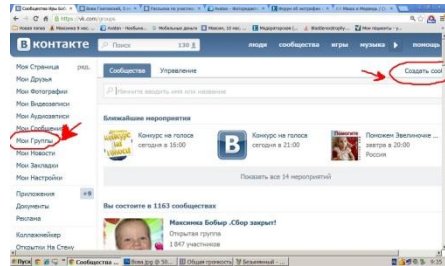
Сообщества При Вкл | Вова Гавчинский, Вл | Письмо на участие | Анализ - Фотографии | Форум об интерьере | Мы на Медведе (О)

https://vk.com/groups

Новая папка | Максим В кон... | Анализ - Наибол... | Мобильные деньги | Максим, 10 лет... | Модераторские (... | Wallinvestrophy... | Мы на Медведе (О)

В контакте | Поиск | люди | сообщества | игры | музыка | помощь

Моя Страница | ред.
Мои Друзья
Мои Фотографии
Мои Видеозаписи
Мои Аудиозаписи
Мои Сообщения
Мои Группы
Мои Новости
Мои Закладки
Мои Настройки

Приложения
Документы
Реклама

Коллажмейкер
Открытки На Стену

Сообщества | Управление | Создать соо

Начните вводить имя или название

Ближайшие мероприятия

Конкурс на голоса
сегодня в 16:00

Конкурс на голоса
сегодня в 21:00

Похожем Звелиночке ...
завтра в 20:00
Россия

Показать все 14 мероприятий

Вы состоите в 1163 сообществах

Максимка Бобыр .Сбор закрыт!
Открытая группа
1 947 участников

Пуск | Сообщества ... | Вова.jpg @ 50% | Общая прямость | Безымянный -